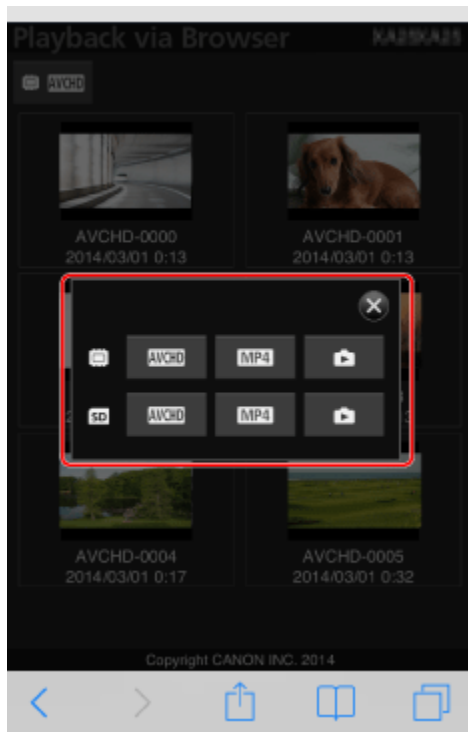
Playback via Browser KA25KA25

AVCHD

AVCHD-0000
2014/03/01 0:13

AVCHD-0001
2014/03/01 0:13

AVCHD MP4

SD AVCHD MP4

AVCHD-0004
2014/03/01 0:17

AVCHD-0005
2014/03/01 0:32

Copyright CANON INC. 2014